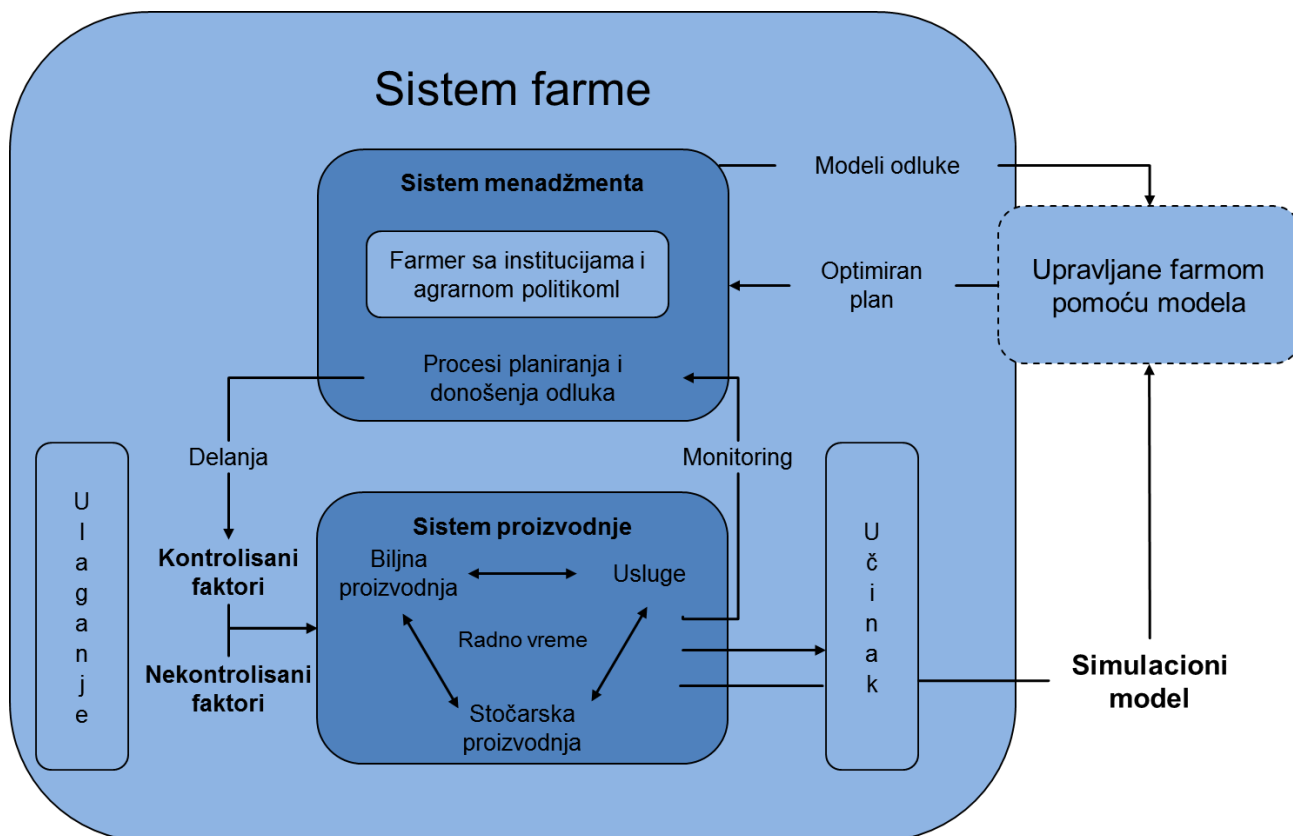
Sistem farme

Sistem menadžmenta

Farmer sa institucijama i agrarnom politikoml

Procesi planiranja i donošenja odluka

Modeli odluke

Optimiran plan

Upravljane farmom pomoću modela

Delanja

Monitoring

Ulaganje

Kontrolisani faktori

Nekontrolisani faktori

Sistem proizvodnje

Biljna proizvodnja

Usluge

Radno vreme

Stočarska proizvodnja

Učinak

Simulacioni model